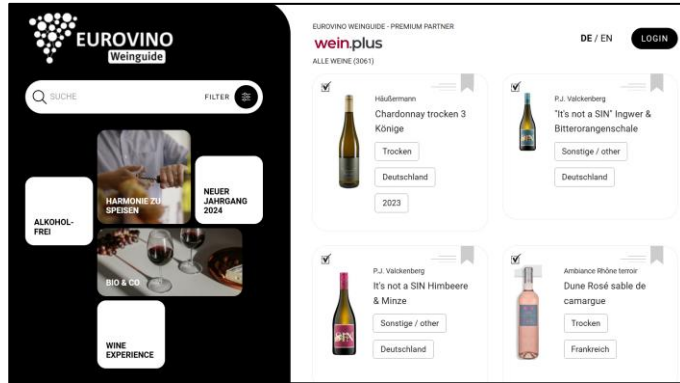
EUROVINO
Weinguide

SUCHE
FILTER

ALKOHOL-FREI

HARMONIE ZU SPEISEN

NEUER JAHRGANG 2024

BIO & CO

WINE EXPERIENCE

EUROVINO WEINGUIDE - PREMIUM PARTNER
wein.plus
ALLE WEINE (3061)

DE / EN
LOGIN

Häußermann
Chardonnay trocken 3 Könige
Trocken
Deutschland
2023

P.J. Valckenberg
"It's not a SIN" Ingwer & Bitterorangenschale
Sonstige / other
Deutschland

P.J. Valckenberg
It's not a SIN Himbeere & Minze
Sonstige / other
Deutschland

Ambiance Rhône terroir
Dune Rosé sable de camargue
Trocken
Frankreich